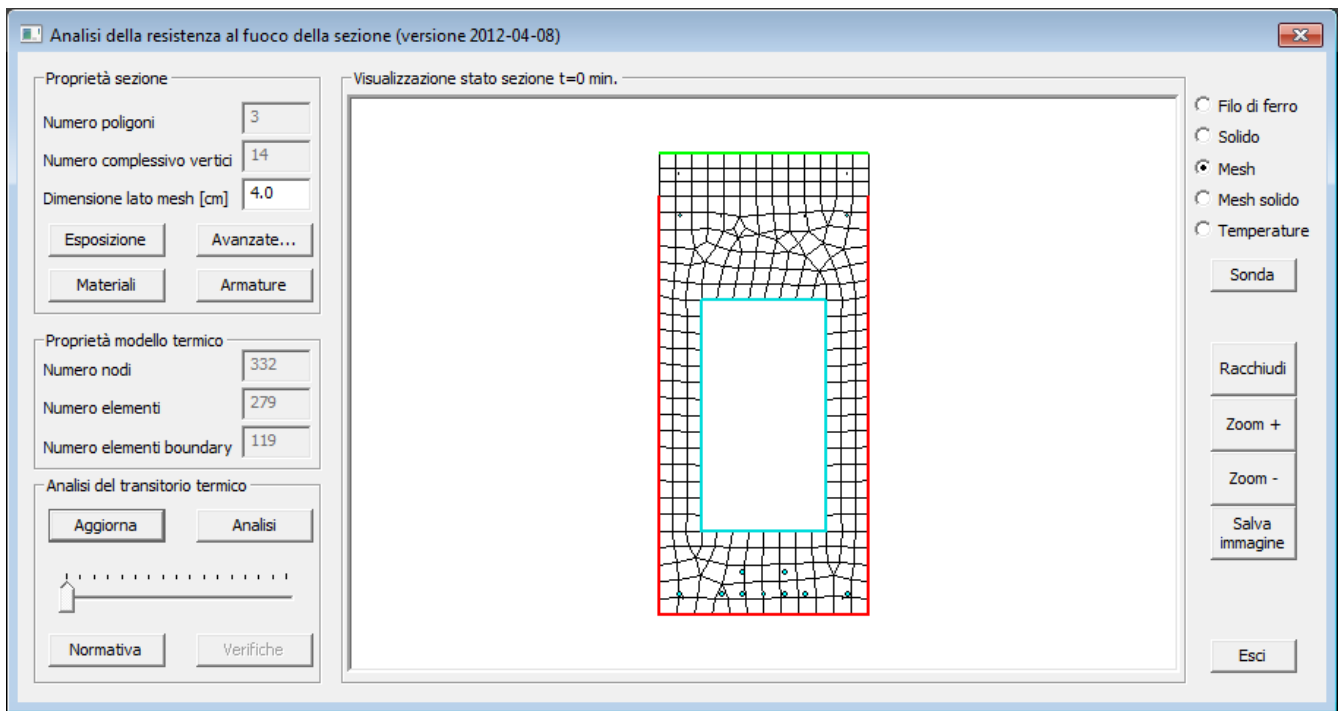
Analisi della resistenza al fuoco della sezione (versione 2012-04-08)

Proprietà sezione
Numero poligoni 3
Numero complessivo vertici 14
Dimensione lato mesh [cm] 4.0
Esposizione
Avanzate...
Materiali
Armature

Proprietà modello termico
Numero nodi 332
Numero elementi 279
Numero elementi boundary 119

Analisi del transitorio termico
Aggiorna
Analisi
Normativa
Verifiche

Visualizzazione stato sezione t=0 min.

Filo di ferro
Solido
Mesh
Mesh solido
Temperature
Sonda
Racchiudi
Zoom +
Zoom -
Salva immagine
Esci